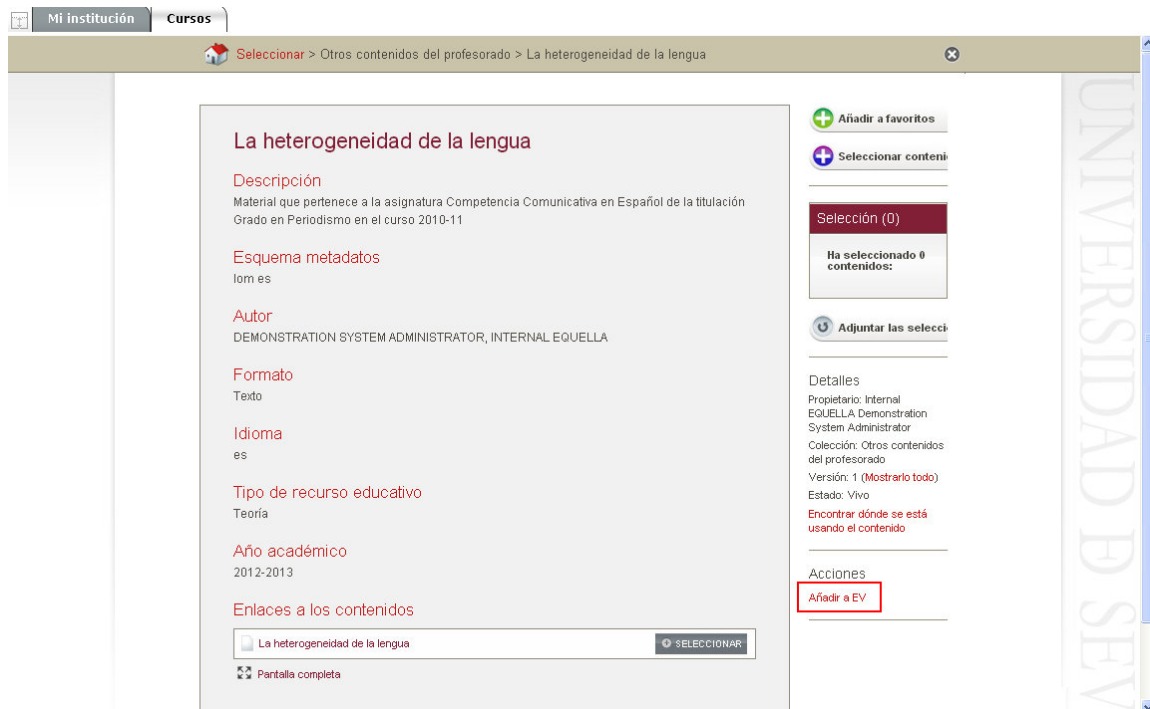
Mi institución | Cursos

Seleccionar > Otros contenidos del profesorado > La heterogeneidad de la lengua

La heterogeneidad de la lengua

Descripción
Material que pertenece a la asignatura Competencia Comunicativa en Español de la titulación Grado en Periodismo en el curso 2010-11

Esquema metadatos
lom es

Autor
DEMONSTRATION SYSTEM ADMINISTRATOR, INTERNAL EQUELLA

Formato
Texto

Idioma
es

Tipo de recurso educativo
Teoría

Año académico
2012-2013

Enlaces a los contenidos
La heterogeneidad de la lengua
SELECCIONAR
Pantalla completa

Añadir a favoritos
Seleccionar conteni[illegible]

Selección (0)
Ha seleccionado 0 contenidos:

Adjuntar las selecci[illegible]

Detalles
Propietario: Internal EQUELLA Demonstration System Administrator
Colección: Otros contenidos del profesorado
Versión: 1 (Mostrarlo todo)
Estado: Vivo
Encontrar dónde se está usando el contenido

Acciones
Añadir a EV

UNIVERSIDAD D SEV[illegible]